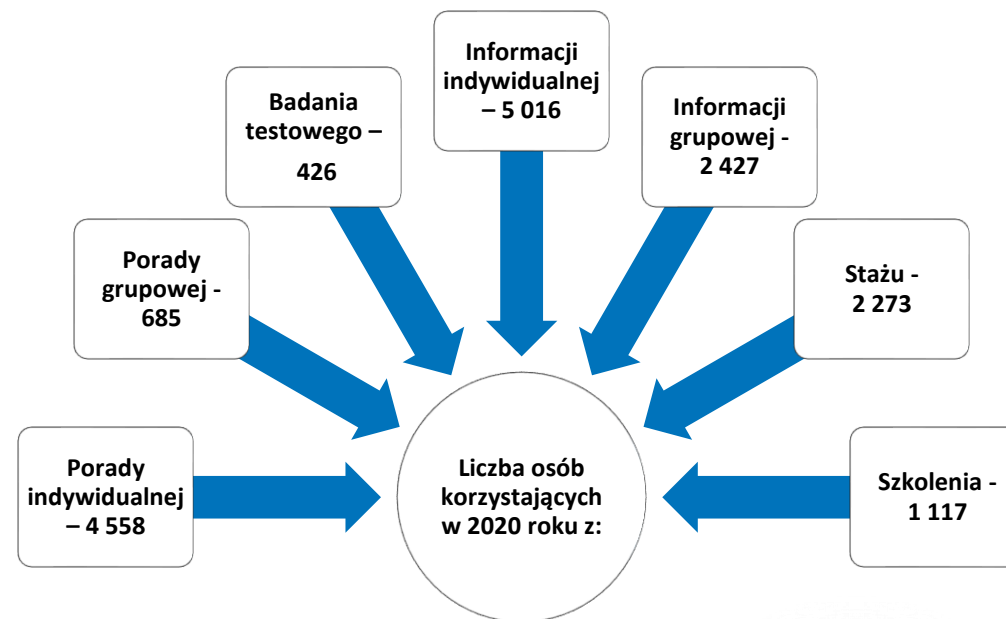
Informacji indywidualnej – 5 016

Badania testowego – 426

Informacji grupowej - 2 427

Porady grupowej - 685

Stażu - 2 273

Porady indywidualnej – 4 558

Liczba osób korzystających w 2020 roku z:

Szkolenia - 1 117